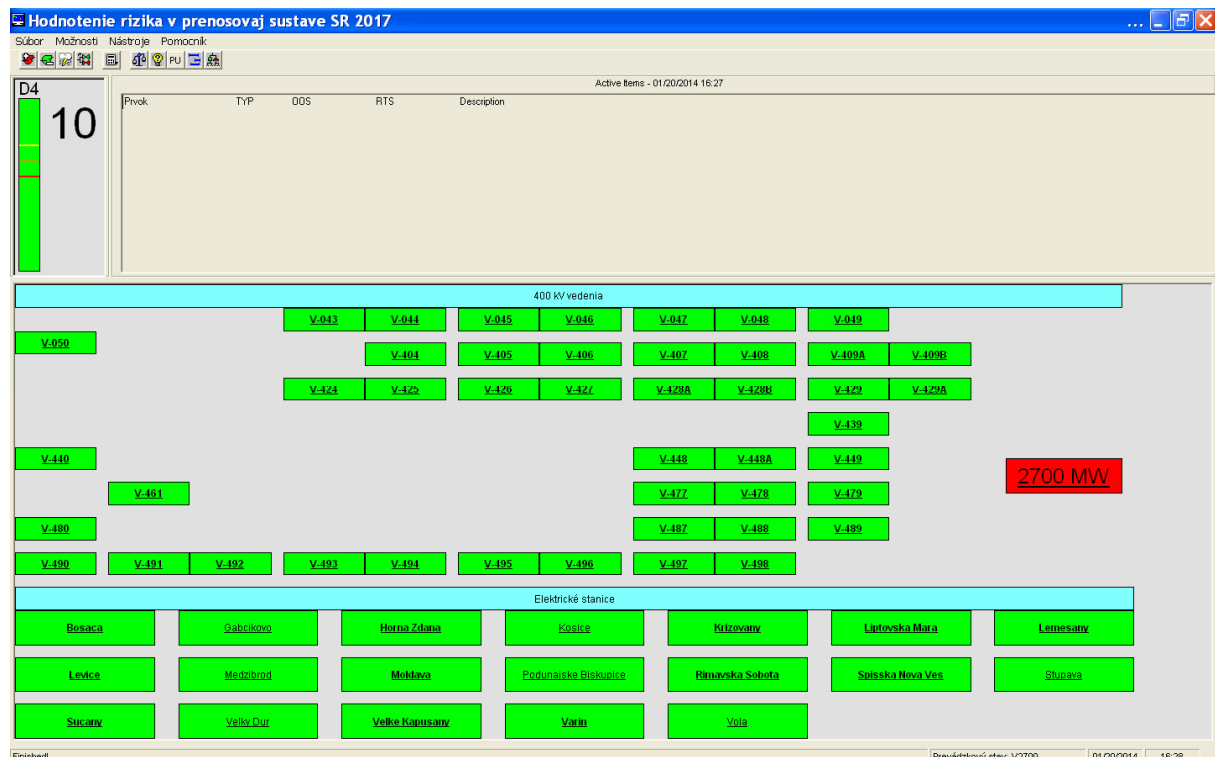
Hodnotenie rizika v prenosovaj sustave SR 2017

Súbor Možnosti Nástroje Pomocník

PU

D4
10

Active Items - 01/20/2014 16:27

Prvok TYP OOS RTS Description

400 kV vedenia

V-043 V-044 V-045 V-046 V-047 V-048 V-049
V-050
V-404 V-405 V-406 V-407 V-408 V-409A V-409B
V-424 V-425 V-426 V-427 V-428A V-428B V-429 V-429A
V-439
V-440 V-448 V-448A V-449
V-461 V-477 V-478 V-479
V-480 V-487 V-488 V-489
V-490 V-491 V-492 V-493 V-494 V-495 V-496 V-497 V-498

2700 MW

Elektrické stanice

Bosaca Gabcikovo Horna Zdana Kosice Krizovany Liptovska Mara Lemesany
Levice Medzibrod Moldava Podunajske Biskupice Rimavska Sobota Spisska Nova Ves Stupava
Sucany Velky Dur Velke Kapusany Varin Vola

Finished! Prevádzkový stav: V2700 01/20/2014 16:28